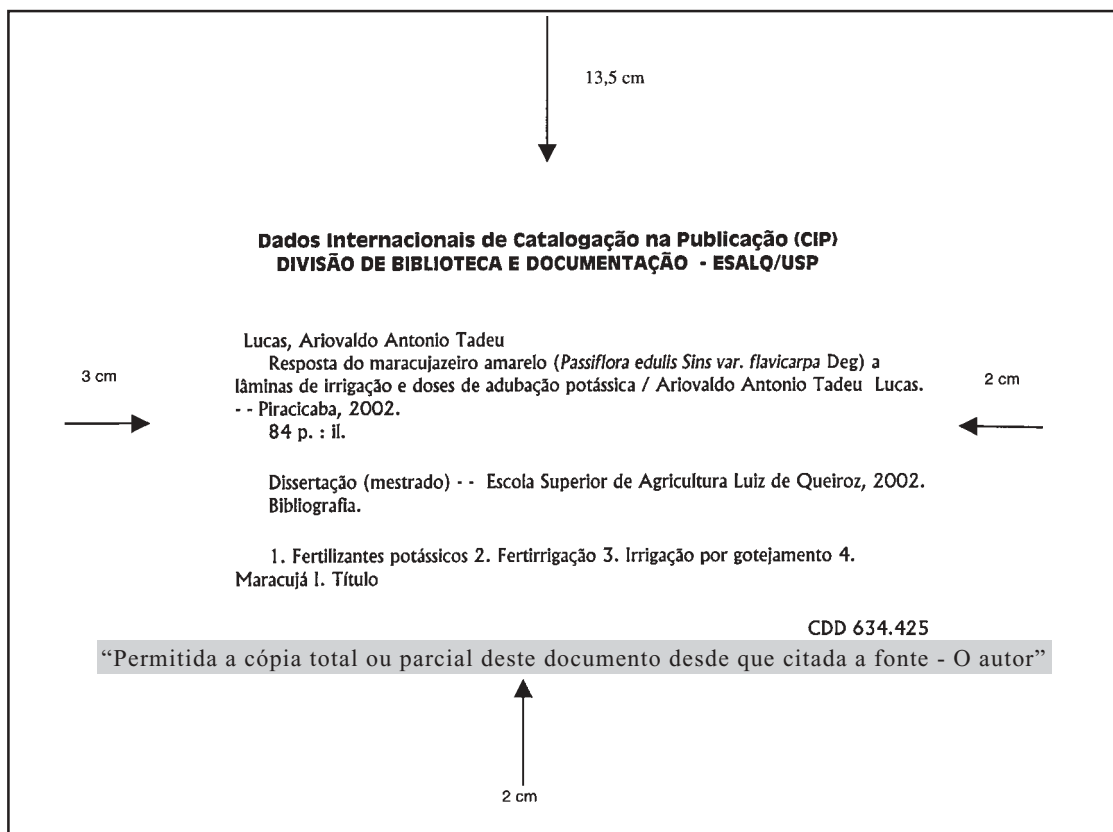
13,5 cm

Dados Internacionais de Catalogação na Publicação (CIP)
DIVISÃO DE BIBLIOTECA E DOCUMENTAÇÃO - ESALQ/USP

3 cm

2 cm

Lucas, Ariovaldo Antonio Tadeu
Resposta do maracujazeiro amarelo (Passiflora edulis Sins var. flavicarpa Deg) a lâminas de irrigação e doses de adubação potássica / Ariovaldo Antonio Tadeu Lucas. - - Piracicaba, 2002.
84 p. : il.

Dissertação (mestrado) - - Escola Superior de Agricultura Luiz de Queiroz, 2002.
Bibliografia.

1. Fertilizantes potássicos 2. Fertirrigação 3. Irrigação por gotejamento 4. Maracujá I. Título

CDD 634.425

"Permitida a cópia total ou parcial deste documento desde que citada a fonte - O autor"

2 cm